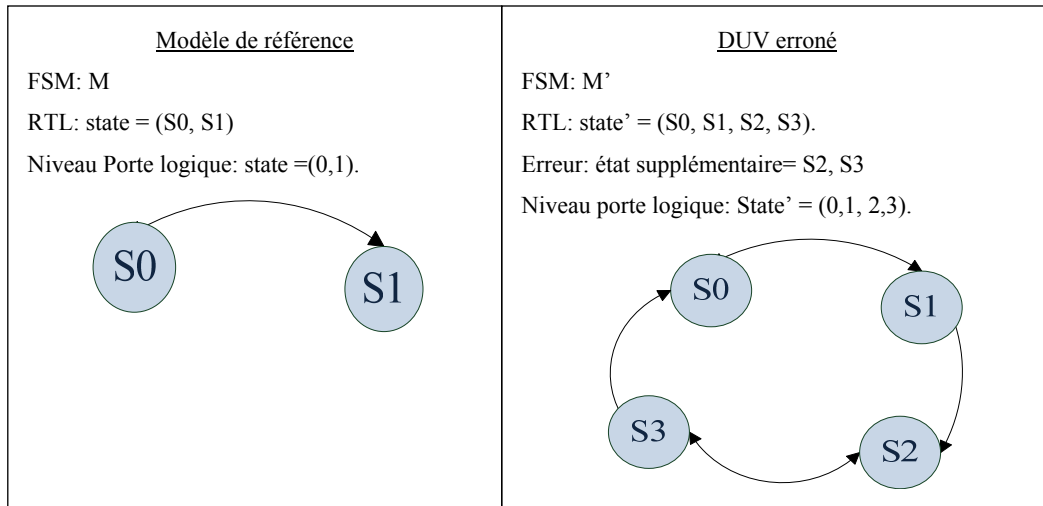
| Modèle de référence | DUV erroné |
|---|---|
| FSM: M<br>RTL: state = (S0, S1)<br>Niveau Porte logique: state =(0,1).<br>S0 S1 | FSM: M'<br>RTL: state' = (S0, S1, S2, S3).<br>Erreur: état supplémentaire= S2, S3<br>Niveau porte logique: State' = (0,1, 2,3).<br>S0 S1 S3 S2 |